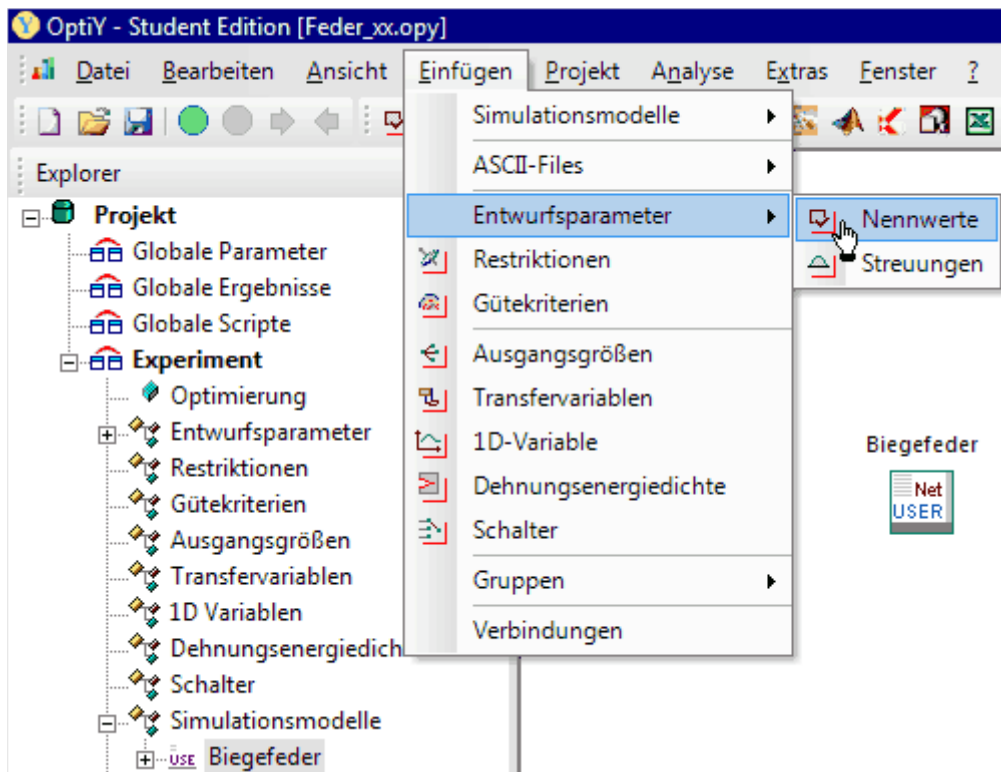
OptiY - Student Edition [Feder_xx.opy]

Datei Bearbeiten Ansicht Einfügen Projekt Analyse Extras Fenster ?

Explorer

Projekt
Globale Parameter
Globale Ergebnisse
Globale Scripte
Experiment
Optimierung
Entwurfsparameter
Restriktionen
Gütekriterien
Ausgangsgrößen
Transfervariablen
1D Variablen
Dehnungsenergiedich
Schalter
Simulationsmodelle
USE Biegefeder

Simulationsmodelle
ASCII-Files
Entwurfsparameter
Restriktionen
Gütekriterien
Ausgangsgrößen
Transfervariablen
1D-Variable
Dehnungsenergiedichte
Schalter
Gruppen
Verbindungen

Nennwerte
Streuungen

Biegefeder
Net
USER